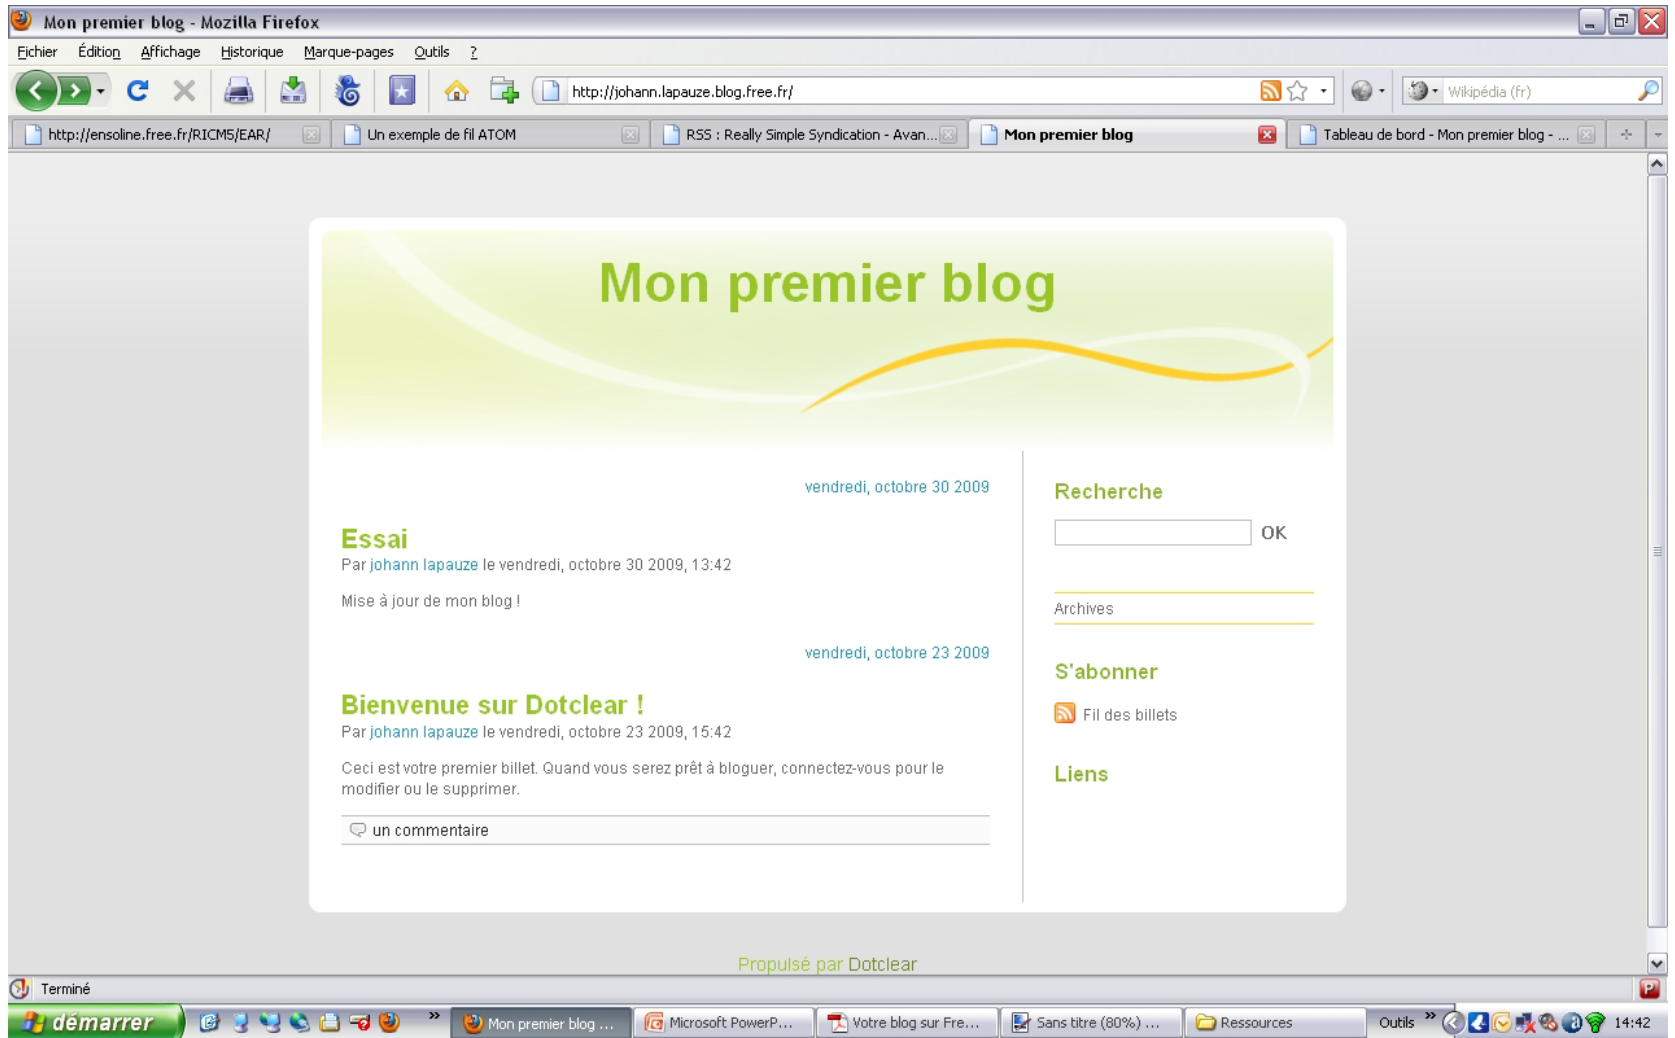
Mon premier blog - Mozilla Firefox

Fichier Édition Affichage Historique Marque-pages Outils ?

http://johann.lapauze.blog.free.fr/

Wikipédia (fr)

http://ensoline.free.fr/RICM5/EAR/ | Un exemple de fil ATOM | RSS : Really Simple Syndication - Avan... | Mon premier blog | Tableau de bord - Mon premier blog - ...

Mon premier blog

vendredi, octobre 30 2009

Essai

Par johann lapauze le vendredi, octobre 30 2009, 13:42

Mise à jour de mon blog !

vendredi, octobre 23 2009

Bienvenue sur Dotclear !

Par johann lapauze le vendredi, octobre 23 2009, 15:42

Ceci est votre premier billet. Quand vous serez prêt à bloguer, connectez-vous pour le modifier ou le supprimer.

un commentaire

Recherche

OK

Archives

S'abonner

Fil des billets

Liens

Propulsé par Dotclear

Terminé

démarrer | Mon premier blog ... | Microsoft PowerP... | Votre blog sur Fre... | Sans titre (80%) ... | Ressources | Outils | 14:42